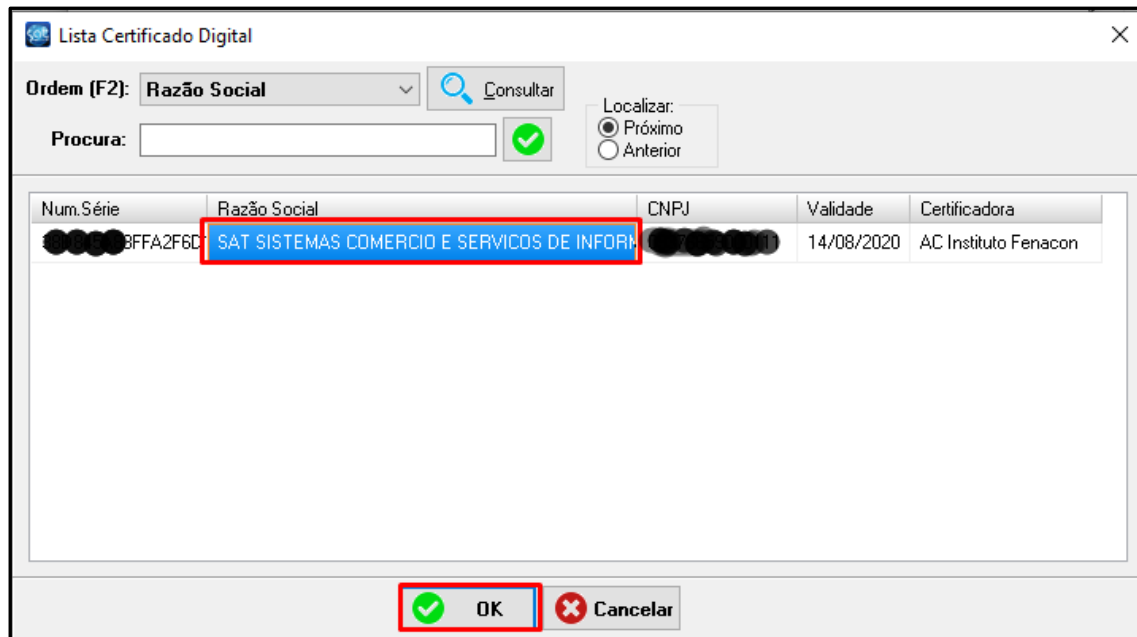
Lista Certificado Digital

Ordem (F2): Razão Social
Consultar
Localizar:
Próximo
Anterior
Procura:

| Num.Série | Razão Social | CNPJ | Validade | Certificadora |
|---|---|---|---|---|
| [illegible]8FFA2F6D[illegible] | SAT SISTEMAS COMERCIO E SERVICOS DE INFORM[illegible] | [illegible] | 14/08/2020 | AC Instituto Fenacon |

OK
Cancelar